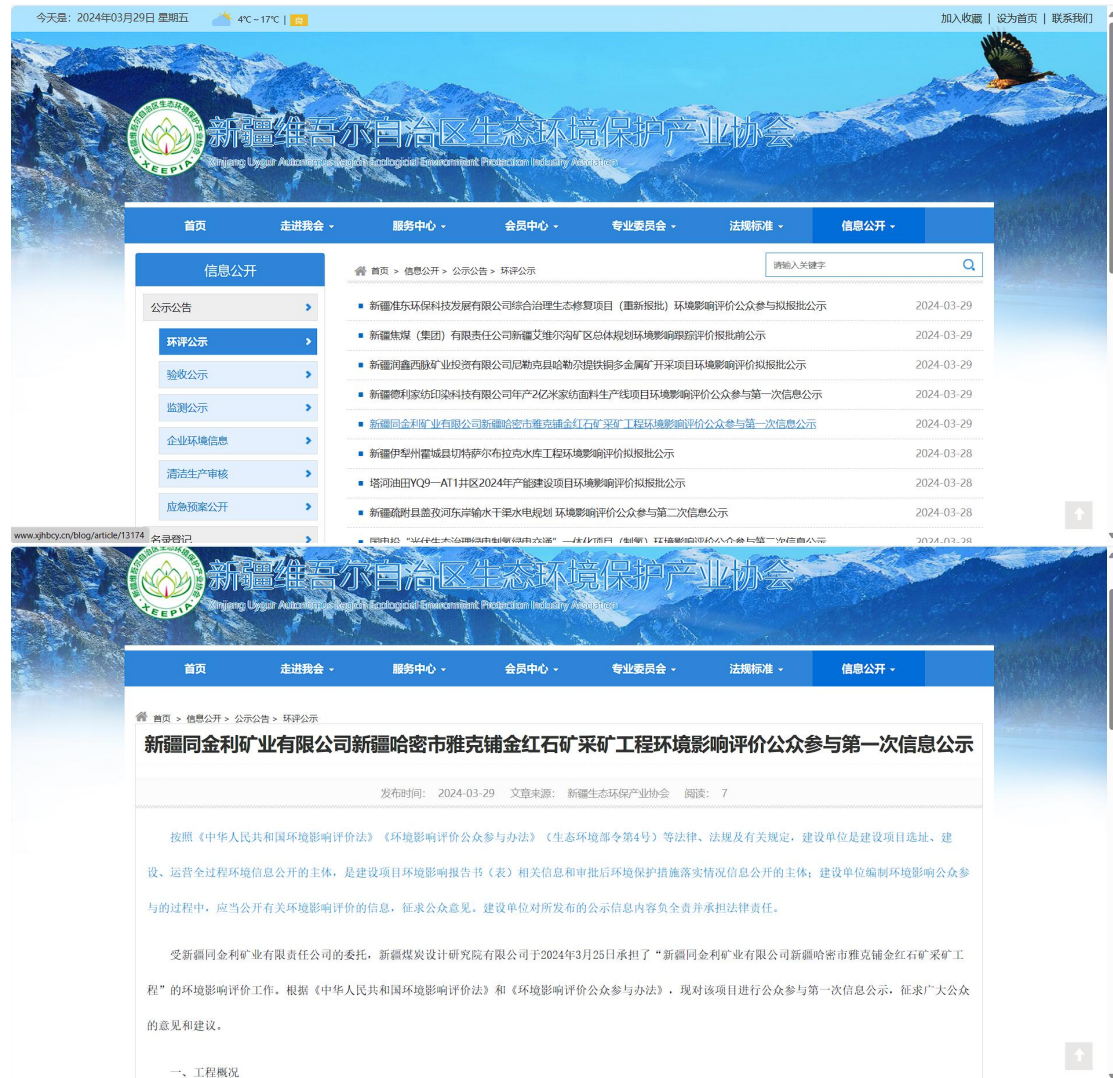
今天是：2024年03月29日 星期五 4℃～17℃ | 

加入收藏 | 设为首页 | 联系我们

新疆维吾尔自治区生态环境保护产业协会
Xinjiang Uygur Autonomous Region Ecological Environment Protection Industry Association
XEEPIA

首页 走进我会 服务中心 会员中心 专业委员会 法规标准 信息公开

信息公开
公示公告
环评公示
验收公示
监测公示
企业环境信息
清洁生产审核
应急预案公开
名录登记

首页 > 信息公开 > 公示公告 > 环评公示

请输入关键字

| | |
|---|---|
| 新疆准东环保科技发展有限公司综合治理生态修复项目（重新报批）环境影响评价公众参与拟报批公示 | 2024-03-29 |
| 新疆焦煤（集团）有限责任公司新疆艾维尔沟矿区总体规划环境影响跟踪评价报批前公示 | 2024-03-29 |
| 新疆润鑫西脉矿业投资有限公司尼勒克县哈勒尕提铁铜多金属矿开采项目环境影响评价拟报批公示 | 2024-03-29 |
| 新疆德利家纺印染科技有限公司年产2亿米家纺面料生产线项目环境影响评价公众参与第一次信息公示 | 2024-03-29 |
| 新疆同金利矿业有限公司新疆哈密市雅克铺金红石矿采矿工程环境影响评价公众参与第一次信息公示 | 2024-03-29 |
| 新疆伊犁州霍城县切特萨尔布拉克水库工程环境影响评价拟报批公示 | 2024-03-28 |
| 塔河油田YQ9—AT1井区2024年产能建设项目环境影响评价拟报批公示 | 2024-03-28 |
| 新疆疏附县盖孜河东岸输水干渠水电规划 环境影响评价公众参与第二次信息公示 | 2024-03-28 |
| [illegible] | 2024-03-28 |

www.xjhbcy.cn/blog/article/13174

新疆维吾尔自治区生态环境保护产业协会
Xinjiang Uygur Autonomous Region Ecological Environment Protection Industry Association
XEEPIA

首页 走进我会 服务中心 会员中心 专业委员会 法规标准 信息公开

首页 > 信息公开 > 公示公告 > 环评公示

新疆同金利矿业有限公司新疆哈密市雅克铺金红石矿采矿工程环境影响评价公众参与第一次信息公示

发布时间: 2024-03-29 文章来源: 新疆生态环保产业协会 阅读: 7

按照《中华人民共和国环境影响评价法》《环境影响评价公众参与办法》（生态环境部令第4号）等法律、法规及有关规定，建设单位是建设项目选址、建设、运营全过程环境信息公开的主体，是建设项目环境影响报告书（表）相关信息和审批后环境保护措施落实情况信息公开的主体；建设单位编制环境影响公众参与的过程中，应当公开有关环境影响评价的信息，征求公众意见。建设单位对所发布的公示信息内容负全责并承担法律责任。

受新疆同金利矿业有限责任公司的委托，新疆煤炭设计研究院有限公司于2024年3月25日承担了“新疆同金利矿业有限公司新疆哈密市雅克铺金红石矿采矿工程”的环境影响评价工作。根据《中华人民共和国环境影响评价法》和《环境影响评价公众参与办法》，现对该项目进行公众参与第一次信息公示，征求广大公众的意见和建议。

一、工程概况